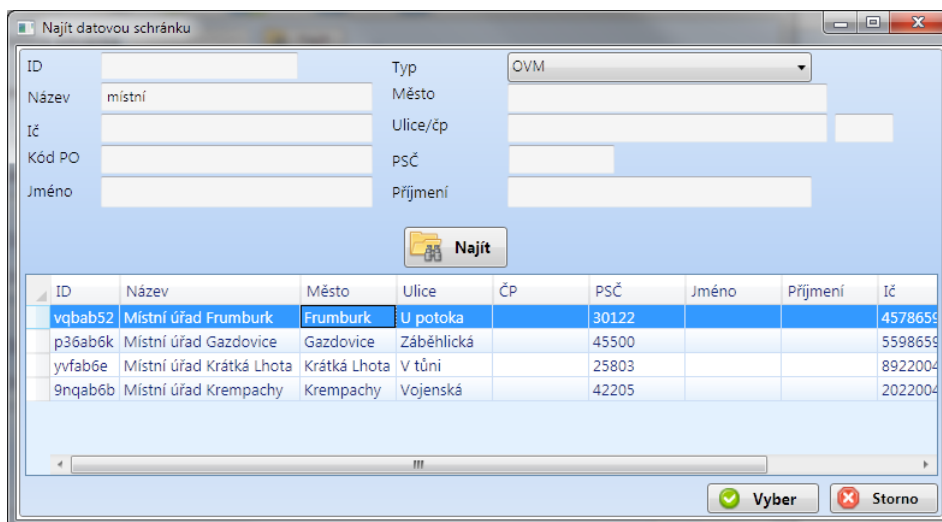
Najít datovou schránku

ID
Název místní
Ič
Kód PO
Jméno
Typ OVM
Město
Ulice/čp
PSČ
Příjmení

Najít

| ID | Název | Město | Ulice | ČP | PSČ | Jméno | Příjmení | Ič |
|---|---|---|---|---|---|---|---|---|
| vqbab52 | Místní úřad Frumburk | Frumburk | U potoka | | 30122 | | | 4578659 |
| p36ab6k | Místní úřad Gazdovice | Gazdovice | Záběhlická | | 45500 | | | 5598659 |
| yvfab6e | Místní úřad Krátká Lhota | Krátká Lhota | V tůni | | 25803 | | | 8922004 |
| 9nqab6b | Místní úřad Krempachy | Krempachy | Vojenská | | 42205 | | | 2022004 |

Vyber
Storno